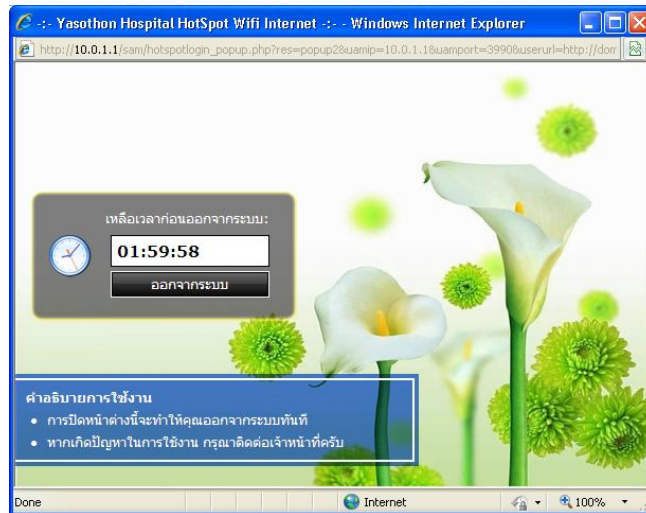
-:- Yasothon Hospital HotSpot Wifi Internet -:- - Windows Internet Explorer

http://10.0.1.1/sam/hotspotlogin_popup.php?res=popup2&uamip=10.0.1.1&uamport=3990&userurl=http://dom

เหลือเวลาก่อนออกจากระบบ:

01:59:58

ออกจากระบบ

คำอธิบายการใช้งาน

- การปิดหน้าต่างนี้จะทำให้คุณออกจากระบบทันที
- หากเกิดปัญหาในการใช้งาน กรุณาติดต่อเจ้าหน้าที่ครับ

Done

Internet

100%